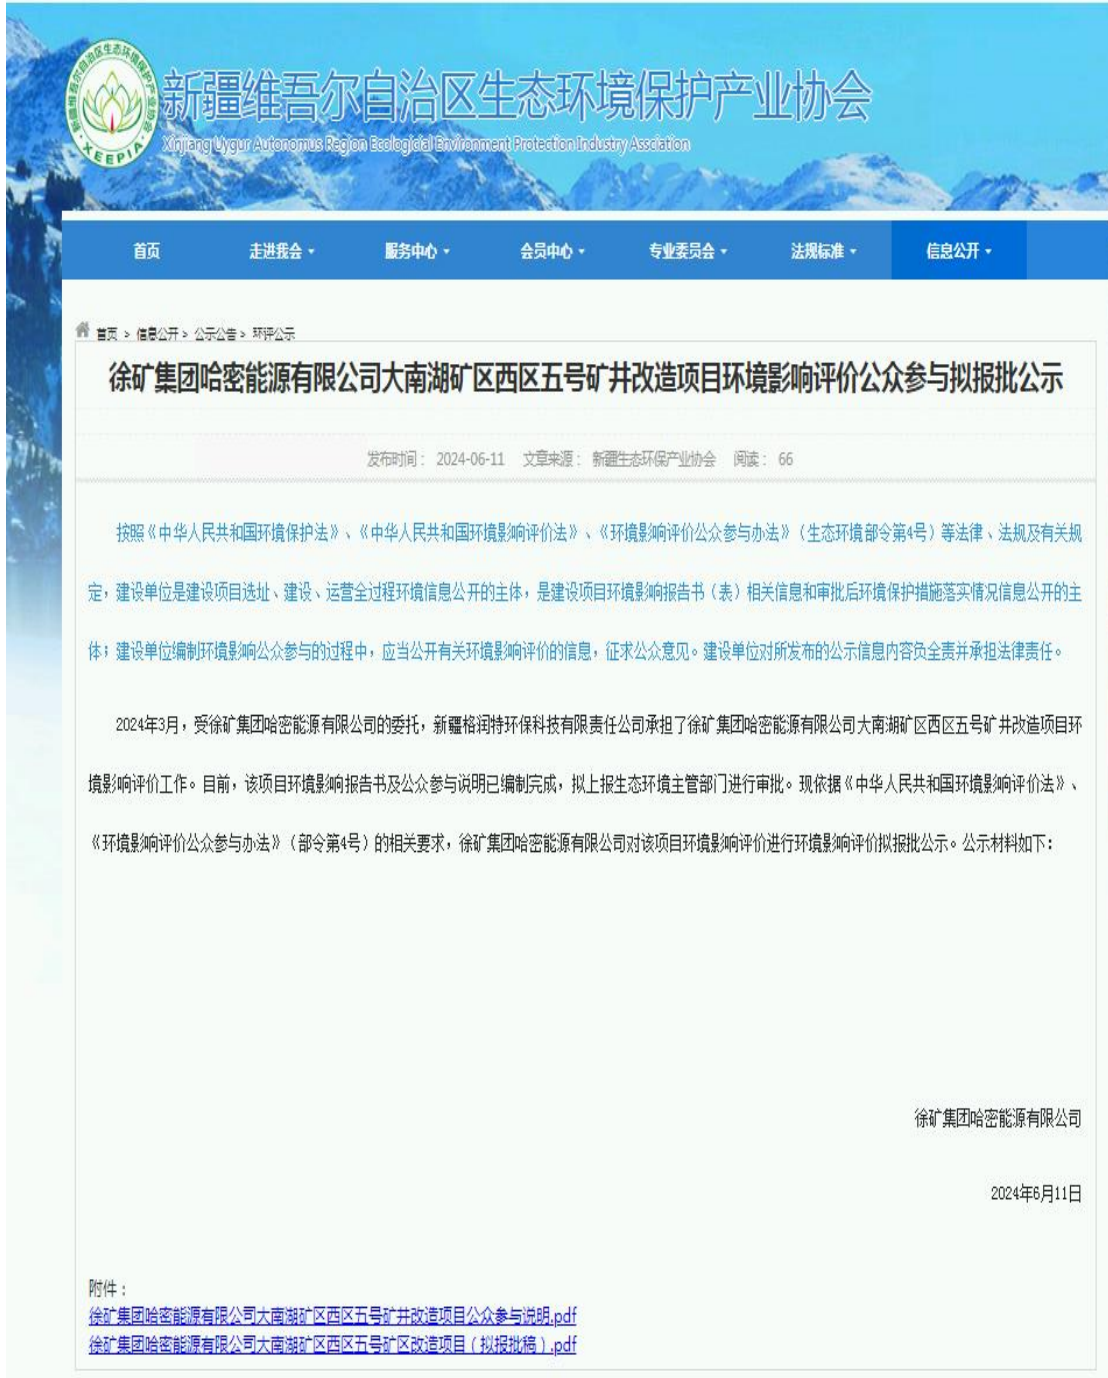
新疆维吾尔自治区生态环境保护产业协会
XEEPIA
Xinjiang Uygur Autonomous Region Ecological Environment Protection Industry Association

首页 走进我会 服务中心 会员中心 专业委员会 法规标准 信息公开

首页 > 信息公开 > 公示公告 > 环评公示

徐矿集团哈密能源有限公司大南湖矿区西区五号矿井改造项目环境影响评价公众参与拟报批公示

发布时间： 2024-06-11 文章来源： 新疆生态环保产业协会 阅读： 66

按照《中华人民共和国环境保护法》、《中华人民共和国环境影响评价法》、《环境影响评价公众参与办法》（生态环境部令第4号）等法律、法规及有关规定，建设单位是建设项目选址、建设、运营全过程环境信息公开的主体，是建设项目环境影响报告书（表）相关信息和审批后环境保护措施落实情况信息公开的主体；建设单位编制环境影响公众参与的过程中，应当公开有关环境影响评价的信息，征求公众意见。建设单位对所发布的公示信息内容负全责并承担法律责任。

2024年3月，受徐矿集团哈密能源有限公司的委托，新疆格润特环保科技有限责任公司承担了徐矿集团哈密能源有限公司大南湖矿区西区五号矿井改造项目环境影响评价工作。目前，该项目环境影响报告书及公众参与说明已编制完成，拟上报生态环境主管部门进行审批。现依据《中华人民共和国环境影响评价法》、《环境影响评价公众参与办法》（部令第4号）的相关要求，徐矿集团哈密能源有限公司对该项目环境影响评价进行环境影响评价拟报批公示。公示材料如下：

徐矿集团哈密能源有限公司

2024年6月11日

附件：
徐矿集团哈密能源有限公司大南湖矿区西区五号矿井改造项目公众参与说明.pdf
徐矿集团哈密能源有限公司大南湖矿区西区五号矿区改造项目（拟报批稿）.pdf